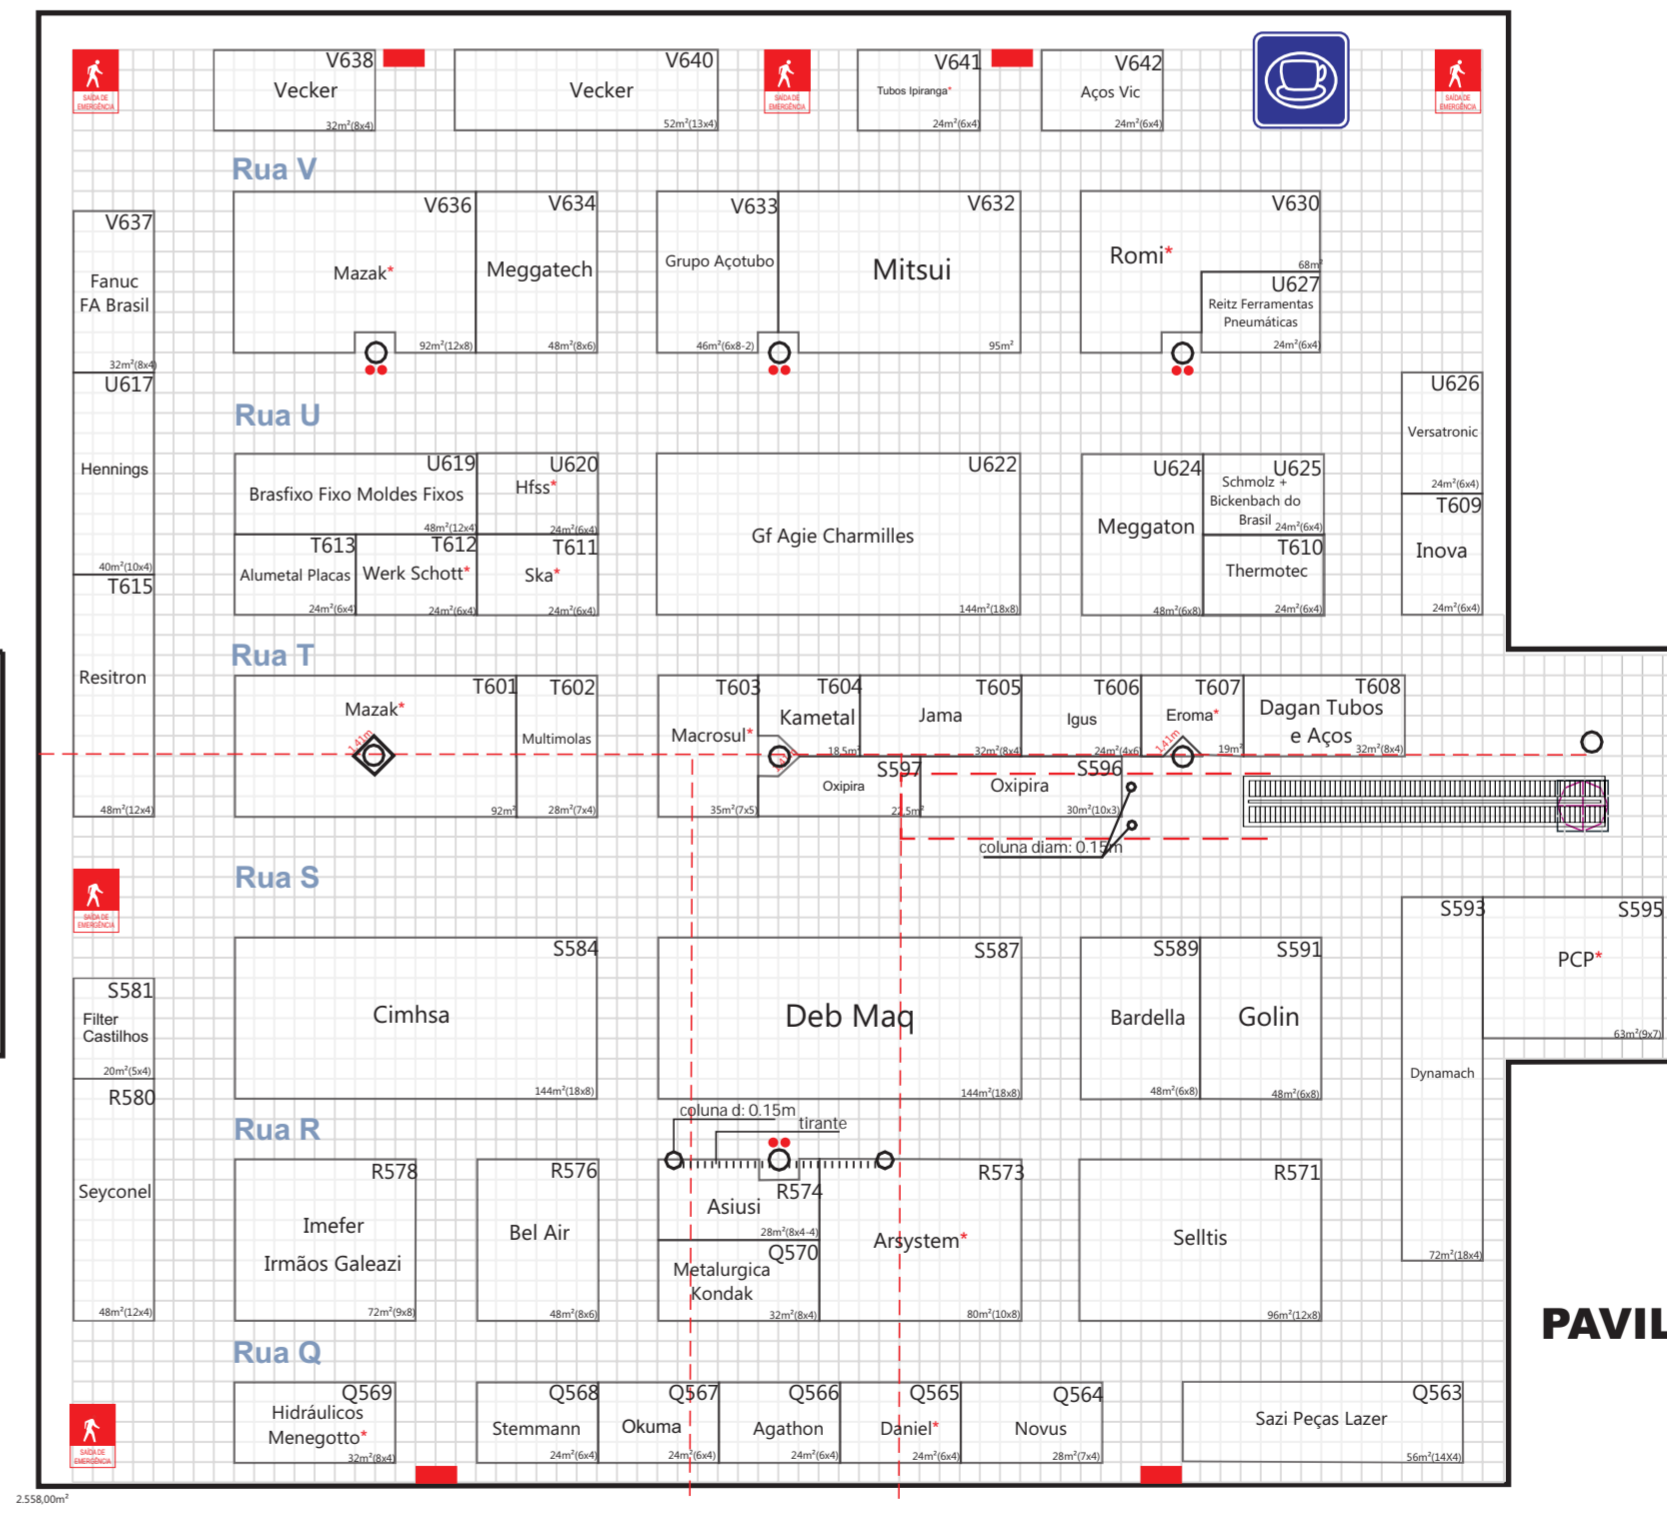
SAÍDA DE EMERGÊNCIA

V638
Vecker
32m²(8x4)

V640
Vecker
52m²(13x4)

SAÍDA DE EMERGÊNCIA

V641
Tubos Ipiranga*
24m²(6x4)

V642
Aços Vic
24m²(6x4)

SAÍDA DE EMERGÊNCIA

Rua V

V637
Fanuc FA Brasil
32m²(8x4)

V636
Mazak*
92m²(12x8)

V634
Meggatech
48m²(8x6)

V633
Grupo Açotubo
46m²(6x8-2)

V632
Mitsui
95m²

V630
Romi*
68m²

U627
Reitz Ferramentas Pneumáticas
24m²(6x4)

U617
Hennings

Rua U

U626
Versatronic
24m²(6x4)

U619
Brasfixo Fixo Moldes Fixos
48m²(12x4)

U620
Hfss*
24m²(6x4)

U622
Gf Agie Charmilles
144m²(18x8)

U624
Meggaton
48m²(6x8)

U625
Schmolz + Bickenbach do Brasil
24m²(6x4)

T609
Inova
24m²(6x4)

40m²(10x4)

T613
Alumetal Placas
24m²(6x4)

T612
Werk Schott*
24m²(6x4)

T611
Ska*
24m²(6x4)

T610
Thermotec
24m²(6x4)

T615
Resitron
48m²(12x4)

Rua T

T601
Mazak*
1.41m
92m²

T602
Multimolas
28m²(7x4)

T603
Macrosul*
35m²(7x5)

T604
Kametal
18.5m²

T605
Jama
32m²(8x4)

T606
Igus
24m²(4x6)

T607
Eroma*
1.41m
19m²

T608
Dagan Tubos e Aços
32m²(8x4)

S597
Oxipira
22.5m²

S596
Oxipira
30m²(10x3)

coluna diam: 0.15m

Rua S

SAÍDA DE EMERGÊNCIA

S593
Dynamach
72m²(18x4)

S595
PCP*
63m²(9x7)

S581
Filter Castilhos
20m²(5x4)

S584
Cimhsa
144m²(18x8)

S587
Deb Maq
144m²(18x8)

S589
Bardella
48m²(6x8)

S591
Golin
48m²(6x8)

R580
Seyconel
48m²(12x4)

Rua R

coluna d: 0.15m
tirante

R578
Imefer
Irmãos Galeazi
72m²(9x8)

R576
Bel Air
48m²(8x6)

Asiusi
28m²(8x4-4)
R574

Q570
Metalurgica Kondak
32m²(8x4)

R573
Arsystem*
80m²(10x8)

R571
Selltis
96m²(12x8)

PAVIL

Rua Q

SAÍDA DE EMERGÊNCIA

Q569
Hidráulicos Menegotto*
32m²(8x4)

Q568
Stemmann
24m²(6x4)

Q567
Okuma
24m²(6x4)

Q566
Agathon
24m²(6x4)

Q565
Daniel*
24m²(6x4)

Q564
Novus
28m²(7x4)

Q563
Sazi Peças Lazer
56m²(14X4)

2.558,00m²